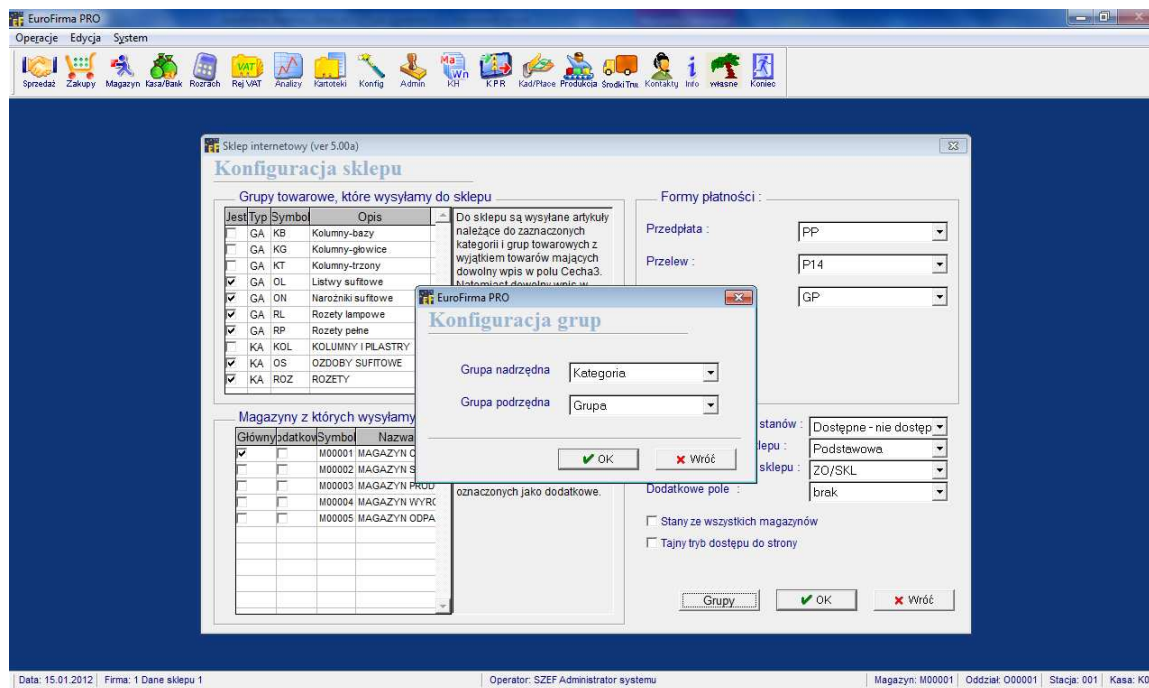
EuroFirma PRO

Operacje Edycja System

Sprzedaż Zakupy Magazyn Kasa/Bank Rozrach Rej VAT Analizy Kartoteki Konfig Admin KH KPR Kad/Płace Produkcja Środki Trw. Kontakty Info Własne Koniec

Sklep internetowy (ver 5.00a)

Konfiguracja sklepu

Grupy towarowe, które wysyłamy do sklepu

| Jest | Typ | Symbol | Opis |
|---|---|---|---|
| | GA | KB | Kolumny-bazy |
| | GA | KG | Kolumny-głowice |
| | GA | KT | Kolumny-trzony |
| ☑ | GA | OL | Listwy sufitowe |
| ☑ | GA | ON | Narożniki sufitowe |
| ☑ | GA | RL | Rozety lampowe |
| ☑ | GA | RP | Rozety pełne |
| | KA | KOL | KOLUMNY I PILASTRY |
| ☑ | KA | OS | OZDOBY SUFITOWE |
| ☑ | KA | ROZ | ROZETY |

Do sklepu są wysyłane artykuły należące do zaznaczonych kategorii i grup towarowych z wyjątkiem towarów mających dowolny wpis w polu Cecha3. Natomiast dowolny wpis w

Formy płatności :

Przedpłata : PP

Przelew : P14

GP

Magazyny z których wysyłamy

| Główny | Dodatkow | Symbol | Nazwa |
|---|---|---|---|
| ☑ | | M00001 | MAGAZYN C |
| | | M00002 | MAGAZYN S |
| | | M00003 | MAGAZYN PROD |
| | | M00004 | MAGAZYN WYRO |
| | | M00005 | MAGAZYN ODPA |

oznaczonych jako dodatkowe.

stanów : Dostępne - nie dostęp

lepu : Podstawowa

sklepu : ZO/SKL

Dodatkowe pole : brak

Stany ze wszystkich magazynów

Tajny tryb dostępu do strony

Grupy

OK

Wróć

EuroFirma PRO

Konfiguracja grup

Grupa nadrzędna Kategoria

Grupa podrzędna Grupa

OK

Wróć

Data: 15.01.2012 Firma: 1 Dane sklepu 1

Operator: SZEF Administrator systemu

Magazyn: M00001 Oddział: O00001 Stacja: 001 Kasa: K0